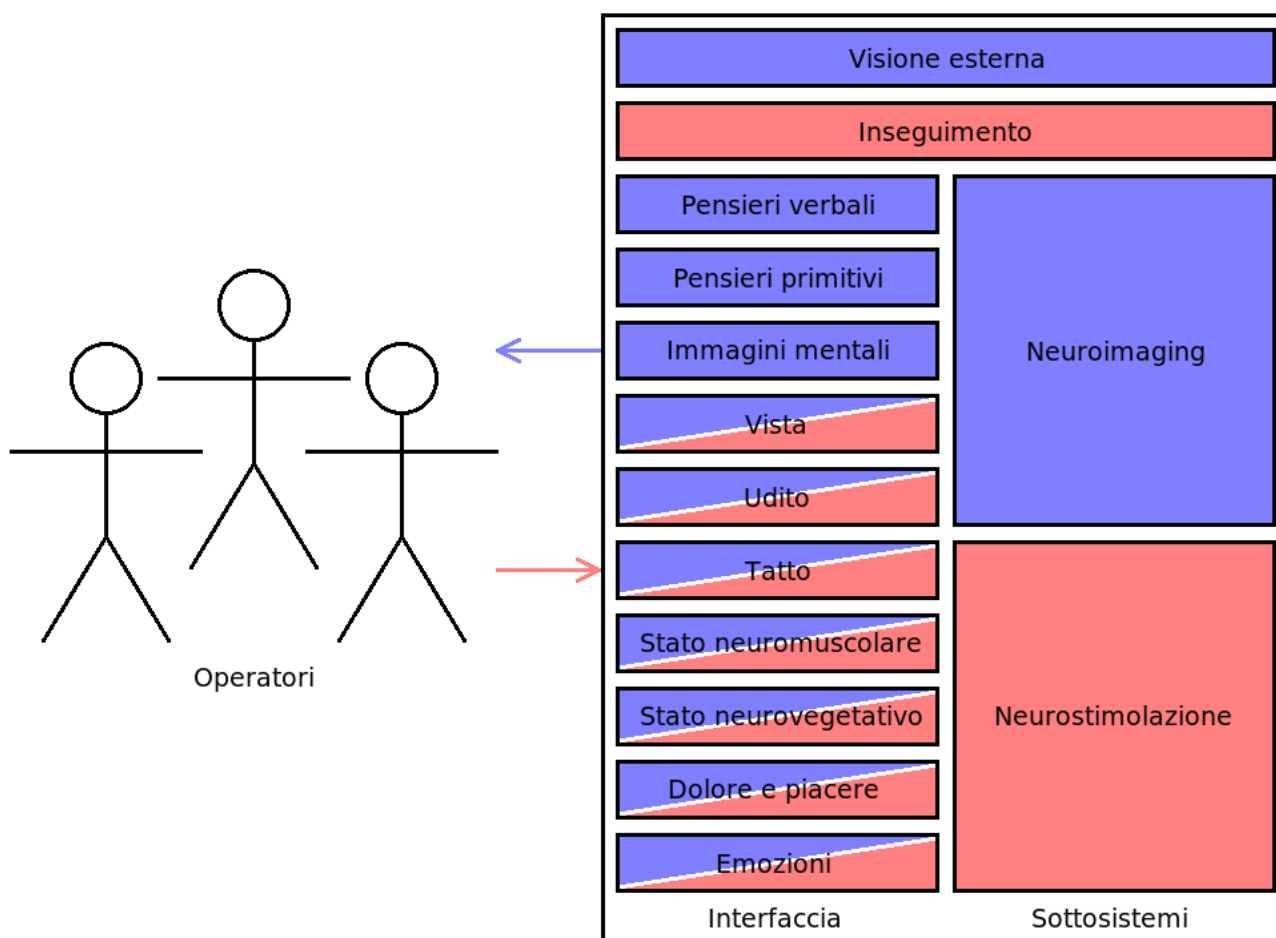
Visione esterna

Inseguimento

Pensieri verbali

Pensieri primitivi

Immagini mentali

Vista

Udito

Tatto

Stato neuromuscolare

Stato neurovegetativo

Dolore e piacere

Emozioni

Neuroimaging

Neurostimolazione

Operatori

Interfaccia

Sottosistemi